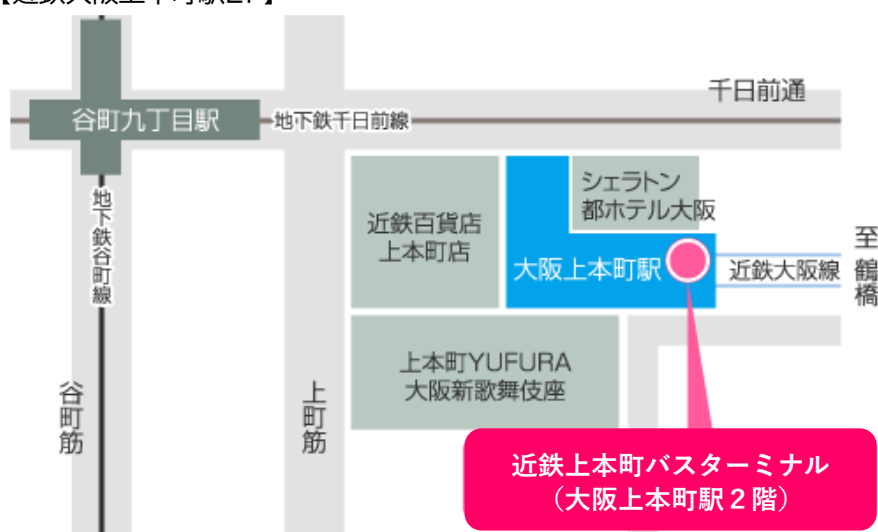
【近鉄大阪上本町駅2F】

千日前通

谷町九丁目駅

地下鉄千日前線

地下鉄谷町線

近鉄百貨店
上本町店

シェラトン
都ホテル大阪

大阪上本町駅

近鉄大阪線

至鶴橋

上本町YUFURA
大阪新歌舞伎座

谷町筋

上町筋

近鉄上本町バスターミナル
（大阪上本町駅２階）